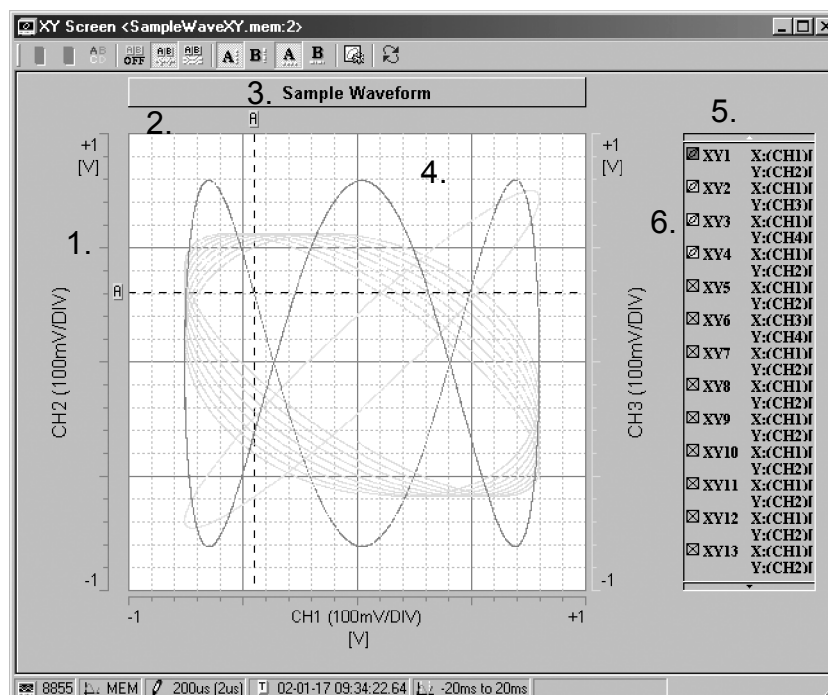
XY Screen <SampleWaveXY.mem:2>

AB CD | A|B OFF | A|B | A|B | A | B | A | B

3. Sample Waveform

2.

A

+1 [V]

+1 [V]

4.

5.

1.

6.

A

CH2 (100mV/DIV)

CH3 (100mV/DIV)

XY1 X:(CH1)[ Y:(CH2)[
XY2 X:(CH1)[ Y:(CH3)[
XY3 X:(CH1)[ Y:(CH4)[
XY4 X:(CH1)[ Y:(CH2)[
XY5 X:(CH1)[ Y:(CH2)[
XY6 X:(CH3)[ Y:(CH4)[
XY7 X:(CH1)[ Y:(CH2)[
XY8 X:(CH1)[ Y:(CH2)[
XY9 X:(CH1)[ Y:(CH2)[
XY10 X:(CH1)[ Y:(CH2)[
XY11 X:(CH1)[ Y:(CH2)[
XY12 X:(CH1)[ Y:(CH2)[
XY13 X:(CH1)[ Y:(CH2)[

-1

-1

-1

CH1 (100mV/DIV) [V]

+1

8855 | MEM | 200us (2us) | 02-01-17 09:34:22.64 | -20ms to 20ms